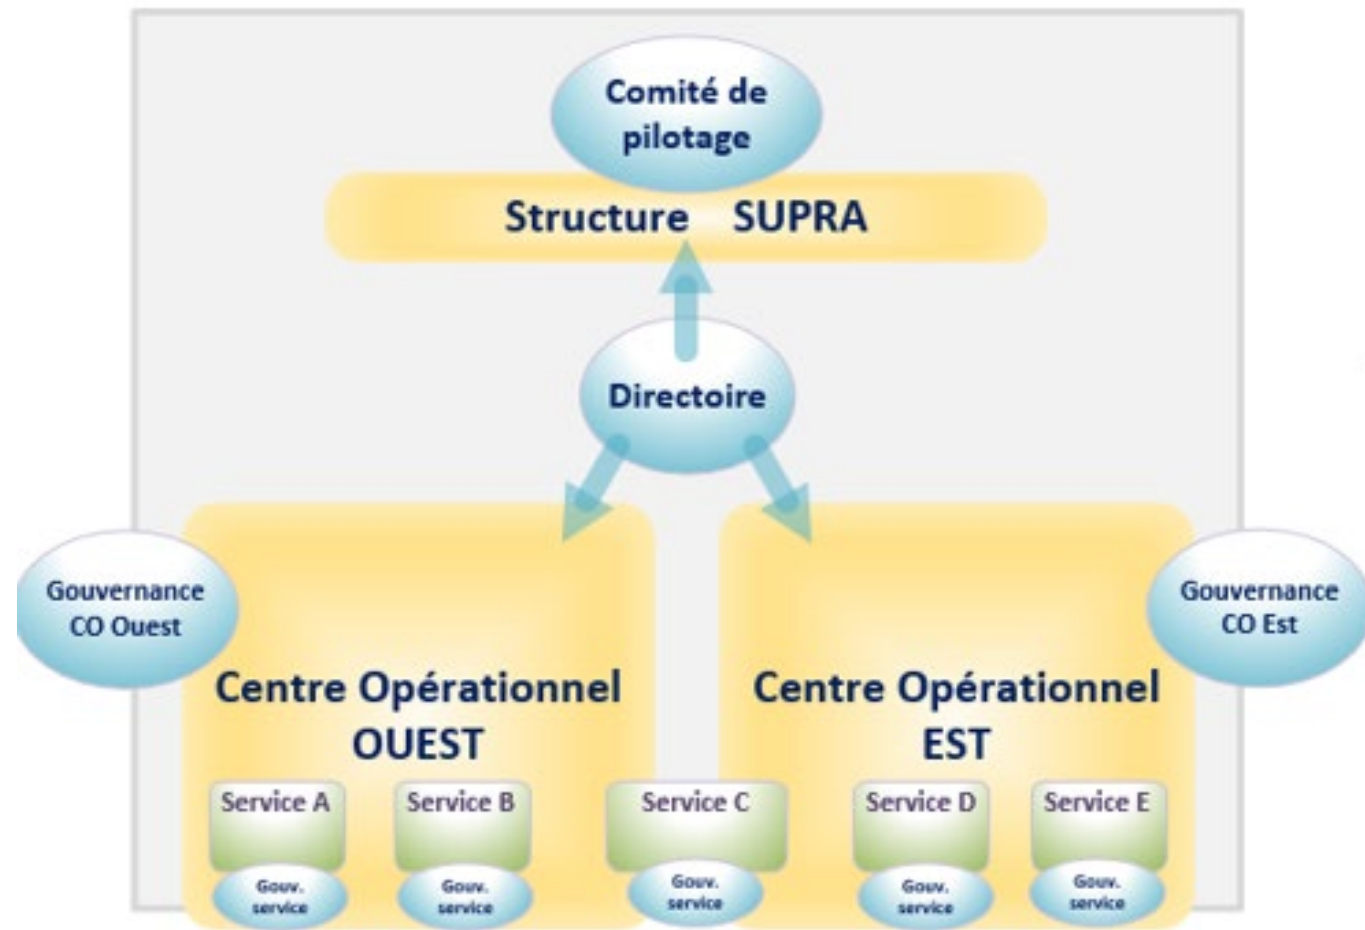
Comité de pilotage

Structure SUPRA

Directoire

Gouvernance CO Ouest

Centre Opérationnel OUEST

Gouvernance CO Est

Centre Opérationnel EST

Service A

Service B

Service C

Service D

Service E

Gouv. service

Gouv. service

Gouv. service

Gouv. service

Gouv. service